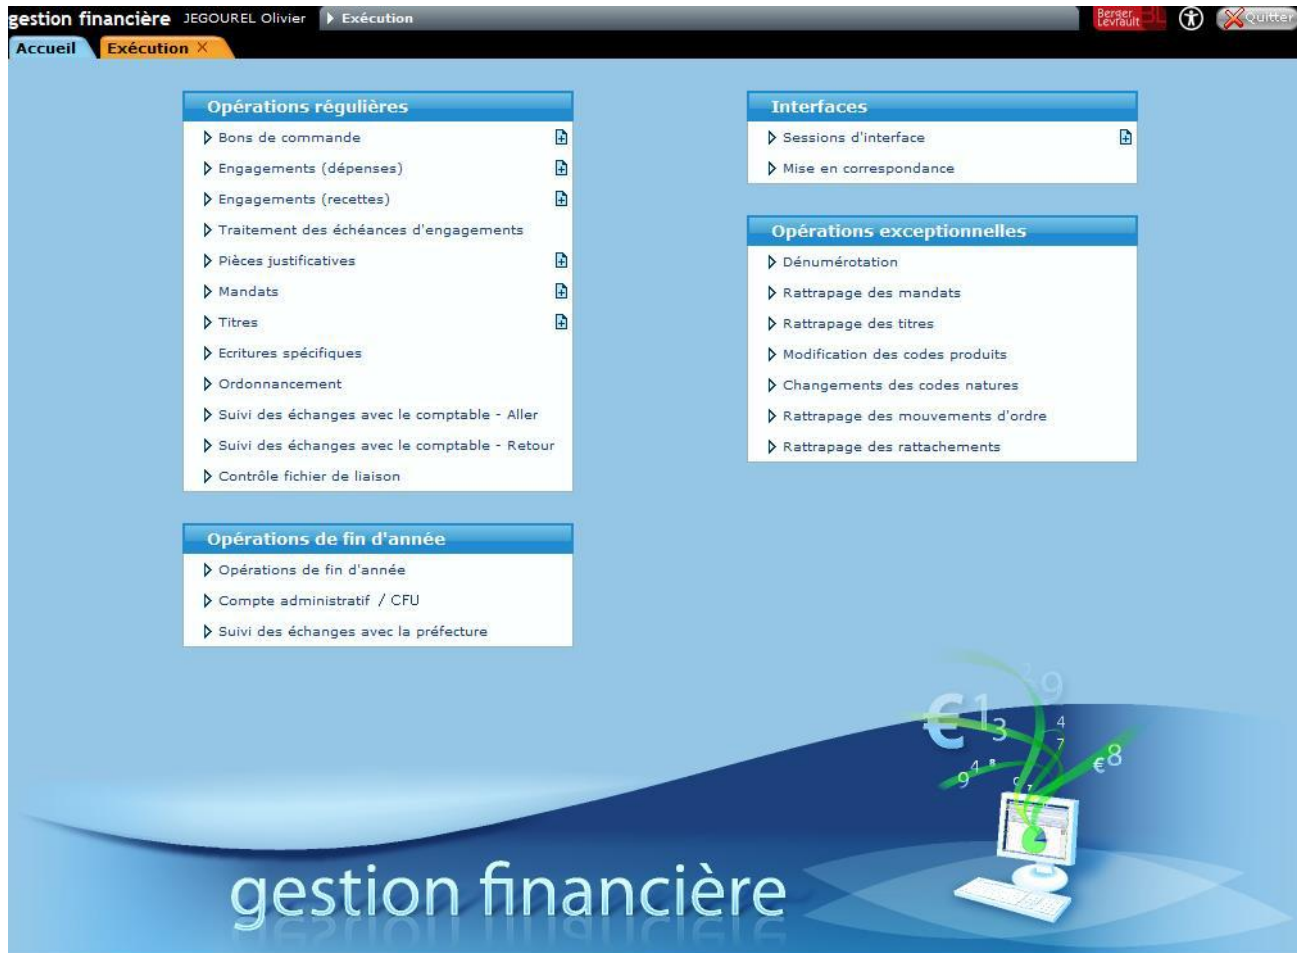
gestion financière JEGOUREL Olivier ▸ Exécution

Berger Levrault BL Quitter

Accueil Exécution ×

Opérations régulières

Bons de commande

Engagements (dépenses)

Engagements (recettes)

Traitement des échéances d'engagements

Pièces justificatives

Mandats

Titres

Ecritures spécifiques

Ordonnancement

Suivi des échanges avec le comptable - Aller

Suivi des échanges avec le comptable - Retour

Contrôle fichier de liaison

Opérations de fin d'année

Opérations de fin d'année

Compte administratif / CFU

Suivi des échanges avec la préfecture

Interfaces

Sessions d'interface

Mise en correspondance

Opérations exceptionnelles

Dénumérotation

Rattrapage des mandats

Rattrapage des titres

Modification des codes produits

Changements des codes natures

Rattrapage des mouvements d'ordre

Rattrapage des rattachements

gestion financière